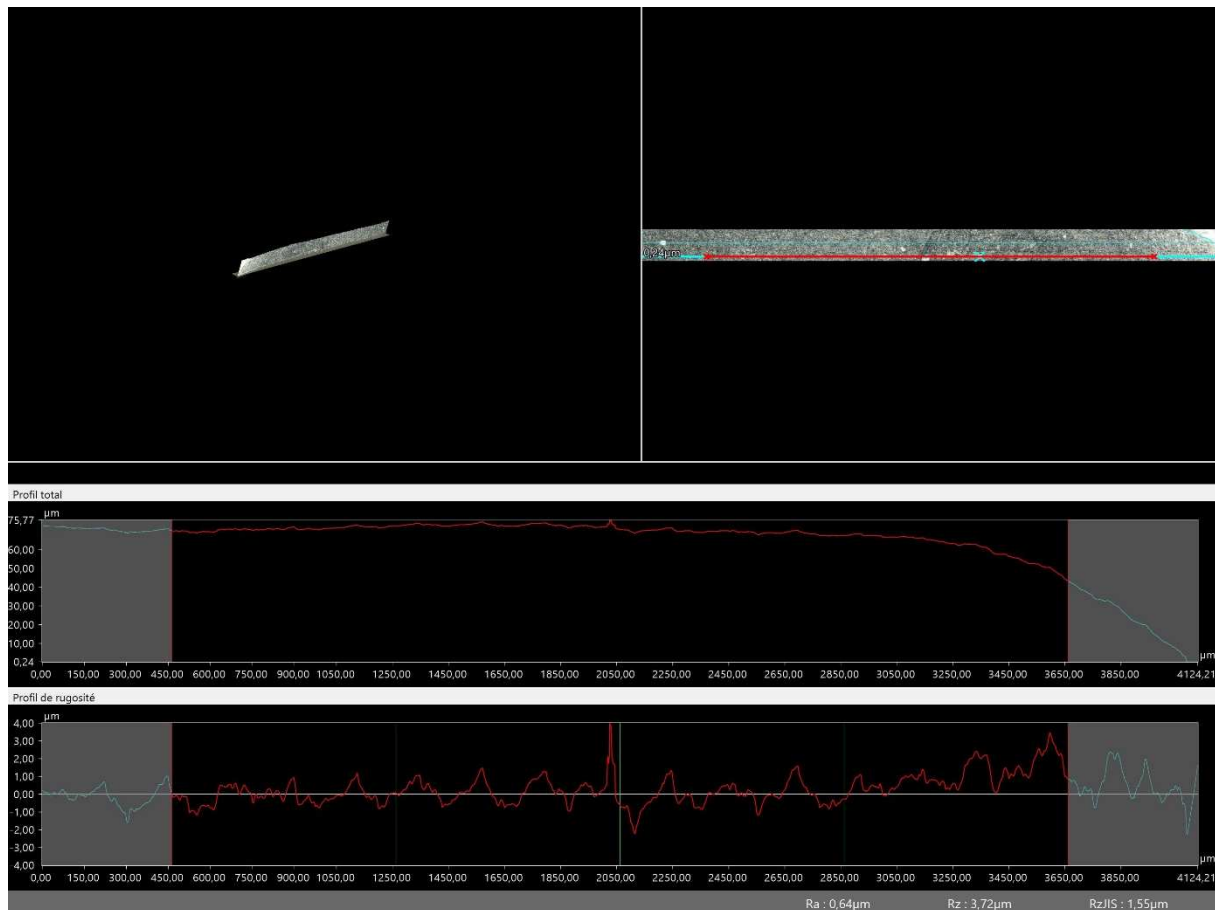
0,24µm

Profil total

µm
75,77
60,00
50,00
40,00
30,00
20,00
10,00
0,24
0,00 150,00 300,00 450,00 600,00 750,00 900,00 1050,00 1250,00 1450,00 1650,00 1850,00 2050,00 2250,00 2450,00 2650,00 2850,00 3050,00 3250,00 3450,00 3650,00 3850,00 4124,21
µm

Profil de rugosité

µm
4,00
3,00
2,00
1,00
0,00
-1,00
-2,00
-3,00
-4,00
0,00 150,00 300,00 450,00 600,00 750,00 900,00 1050,00 1250,00 1450,00 1650,00 1850,00 2050,00 2250,00 2450,00 2650,00 2850,00 3050,00 3250,00 3450,00 3650,00 3850,00 4124,21
µm

Ra : 0,64µm Rz : 3,72µm RzJIS : 1,55µm